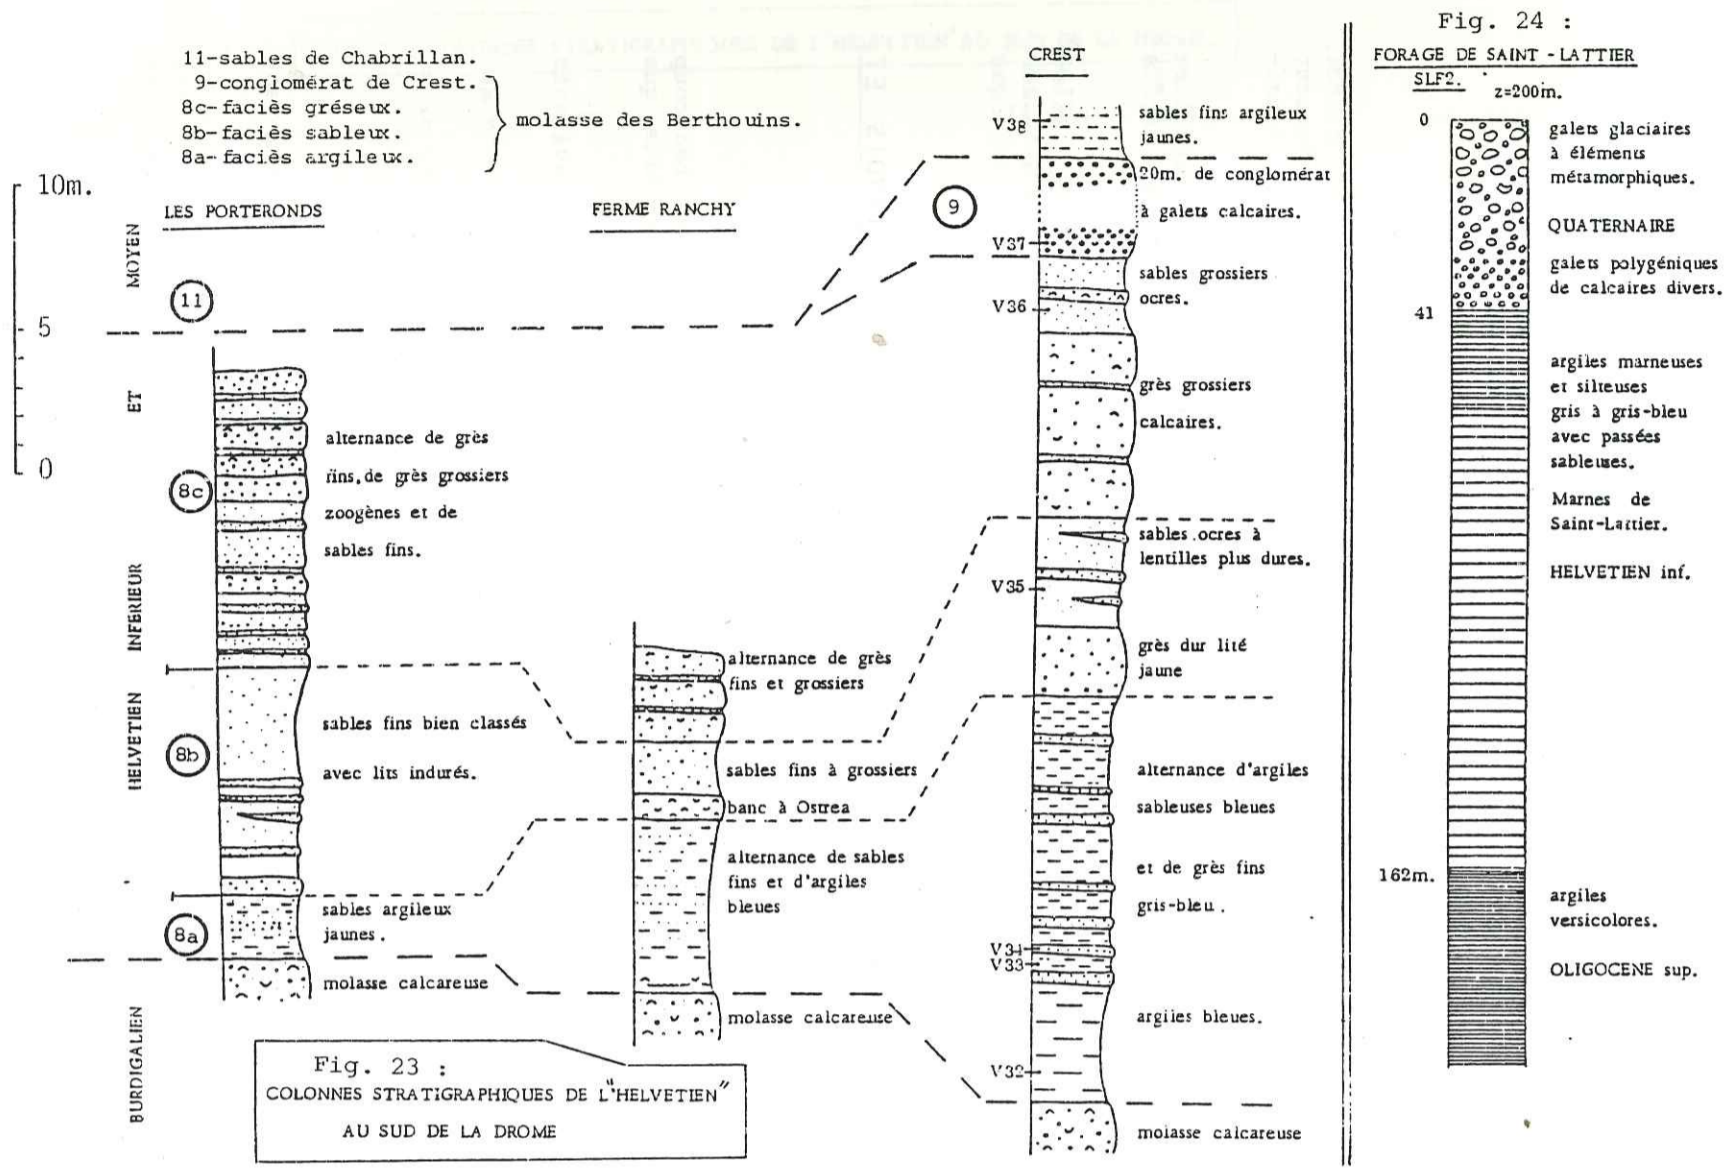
11-sables de Chabrillan.
9-conglomérat de Crest.
8c-faciès gréseux.
8b-faciès sableux.
8a-faciès argileux.
molasse des Berthouins.

10m.
5
0

MOYEN
ET
HELVETIEN INFERIEUR
BURDIGALIEN

LES PORTERONDS

11

8c
alternance de grès fins, de grès grossiers zoogènes et de sables fins.

8b
sables fins bien classés avec lits indurés.

8a
sables argileux jaunes.

molasse calcareuse

FERME RANCHY

alternance de grès fins et grossiers
sables fins à grossiers
banc à Ostrea
alternance de sables fins et d'argiles bleues
molasse calcareuse

CREST

V38
sables fins argileux jaunes.
9
20m. de conglomérat à galets calcaires.
V37
sables grossiers ocres.
V36
grès grossiers calcaires.
sables ocres à lentilles plus dures.
V35
grès dur lité jaune
alternance d'argiles sableuses bleues et de grès fins gris-bleu.
V34
V33
argiles bleues.
V32
molasse calcareuse

Fig. 23 :
COLONNES STRATIGRAPHIQUES DE L'"HELVETIEN" AU SUD DE LA DROME

Fig. 24 :
FORAGE DE SAINT - LATTIER
SLF2.
z=200m.

0
galets glaciaires à éléments métamorphiques.
QUATERNAIRE
galets polygéniques de calcaires divers.
41
argiles marneuses et silteuses gris à gris-bleu avec passées sableuses.
Marnes de Saint-Lattier.
HELVETIEN inf.
162m.
argiles versicolores.
OLIGOCENE sup.